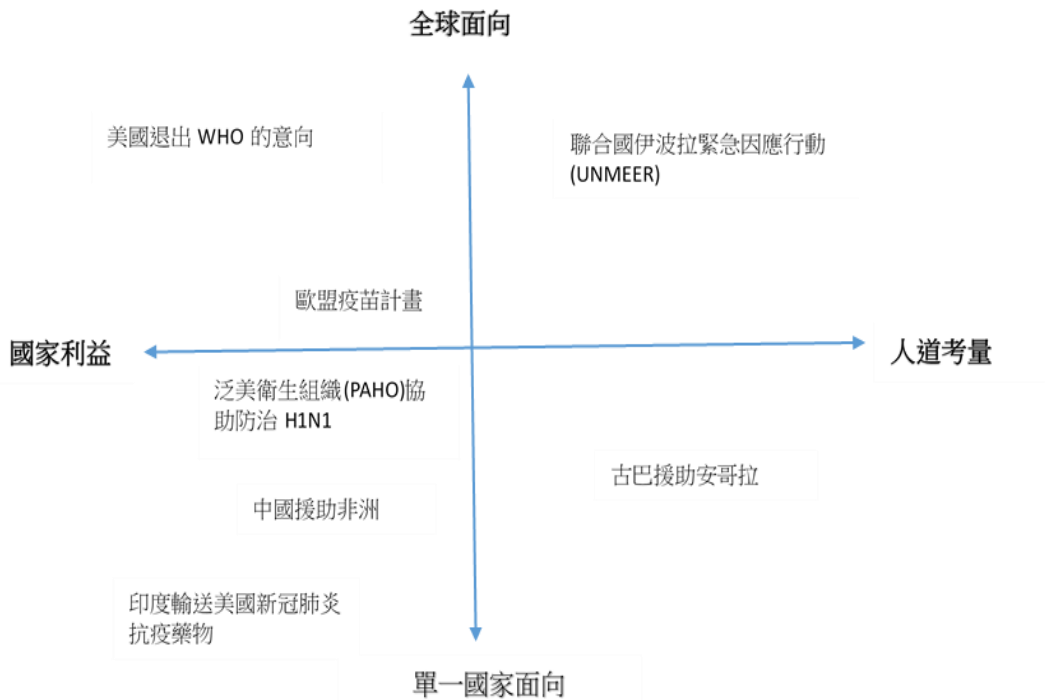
全球面向

美國退出 WHO 的意向

聯合國伊波拉緊急因應行動 (UNMEER)

歐盟疫苗計畫

國家利益

人道考量

泛美衛生組織(PAHO)協助防治 H1N1

古巴援助安哥拉

中國援助非洲

印度輸送美國新冠肺炎抗疫藥物

單一國家面向